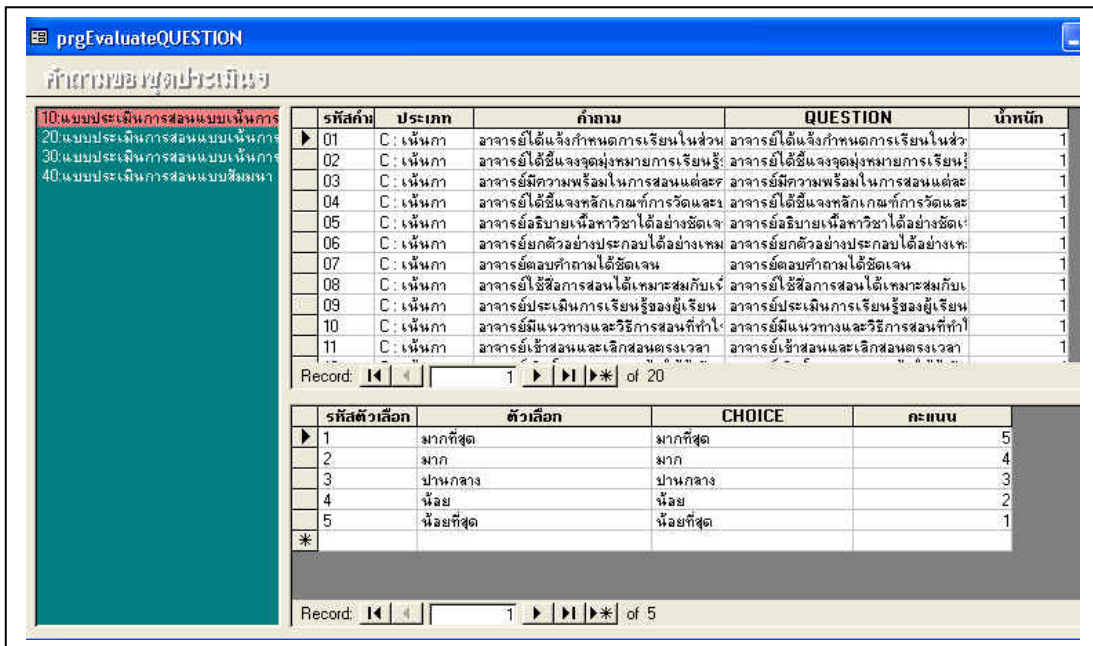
prgEvaluateQUESTION

คำถามของชุดประเมิน

10:แบบประเมินการสอนแบบเน้นการ
20:แบบประเมินการสอนแบบเน้นการ
30:แบบประเมินการสอนแบบเน้นการ
40:แบบประเมินการสอนแบบสัมมนา

| รหัสคำ | ประเภท | คำถาม | QUESTION | น้ำหนัก |
|---|---|---|---|---|
| 01 | C : เน้นกา | อาจารย์ได้แจ้งกำหนดการเรียนในส่วน | อาจารย์ได้แจ้งกำหนดการเรียนในส่ว | 1 |
| 02 | C : เน้นกา | อาจารย์ได้ชี้แจงจุดมุ่งหมายการเรียนรู้ | อาจารย์ได้ชี้แจงจุดมุ่งหมายการเรียนรู้ | 1 |
| 03 | C : เน้นกา | อาจารย์มีความพร้อมในการสอนแต่ละ | อาจารย์มีความพร้อมในการสอนแต่ละ | 1 |
| 04 | C : เน้นกา | อาจารย์ได้ชี้แจงหลักเกณฑ์การวัดและ | อาจารย์ได้ชี้แจงหลักเกณฑ์การวัดและ | 1 |
| 05 | C : เน้นกา | อาจารย์อธิบายเนื้อหาวิชาได้อย่างชัดเจ | อาจารย์อธิบายเนื้อหาวิชาได้อย่างชัดเ | 1 |
| 06 | C : เน้นกา | อาจารย์ยกตัวอย่างประกอบได้อย่างเหม | อาจารย์ยกตัวอย่างประกอบได้อย่างเห | 1 |
| 07 | C : เน้นกา | อาจารย์ตอบคำถามได้ชัดเจน | อาจารย์ตอบคำถามได้ชัดเจน | 1 |
| 08 | C : เน้นกา | อาจารย์ใช้สื่อการสอนได้เหมาะสมกับเ | อาจารย์ใช้สื่อการสอนได้เหมาะสมกับเ | 1 |
| 09 | C : เน้นกา | อาจารย์ประเมินการเรียนรู้ของผู้เรียน | อาจารย์ประเมินการเรียนรู้ของผู้เรียน | 1 |
| 10 | C : เน้นกา | อาจารย์มีแนวทางและวิธีการสอนที่ทำใ | อาจารย์มีแนวทางและวิธีการสอนที่ทำใ | 1 |
| 11 | C : เน้นกา | อาจารย์เข้าสอนและเลิกสอนตรงเวลา | อาจารย์เข้าสอนและเลิกสอนตรงเวลา | 1 |

Record: 1 of 20

| รหัสตัวเลือก | ตัวเลือก | CHOICE | คะแนน |
|---|---|---|---|
| 1 | มากที่สุด | มากที่สุด | 5 |
| 2 | มาก | มาก | 4 |
| 3 | ปานกลาง | ปานกลาง | 3 |
| 4 | น้อย | น้อย | 2 |
| 5 | น้อยที่สุด | น้อยที่สุด | 1 |

Record: 1 of 5